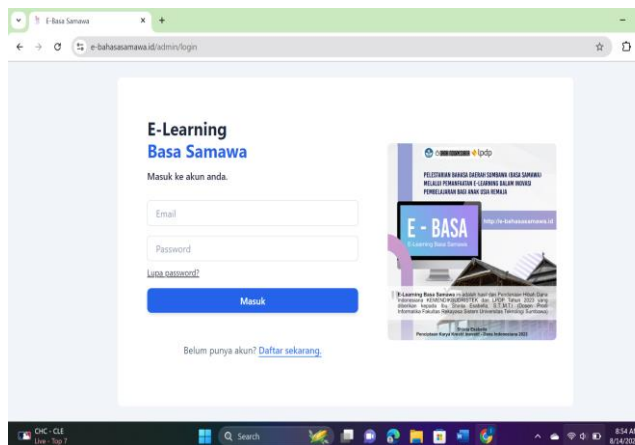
E-Basa Samawa
×
+
e-bahasasamawa.id/admin/login

E-Learning
Basa Samawa
Masuk ke akun anda.

Email
Password
Lupa password?
Masuk

Belum punya akun? Daftar sekarang.

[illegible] lpdp
PELESTARIAN BAHASA DAERAH SUMBAWA (BASA SAMAWA) MELALUI PEMANFAATAN E-LEARNING DALAM INOVASI PEMBELAJARAN BAGI ANAK USIA REMAJA
http://e-bahasasamawa.id
E - BASA
E-Learning Basa Samawa
E-Learning Basa Samawa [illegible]
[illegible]

CHC - CLE
Live - Top 7
Search
8:54 A
8/14/202